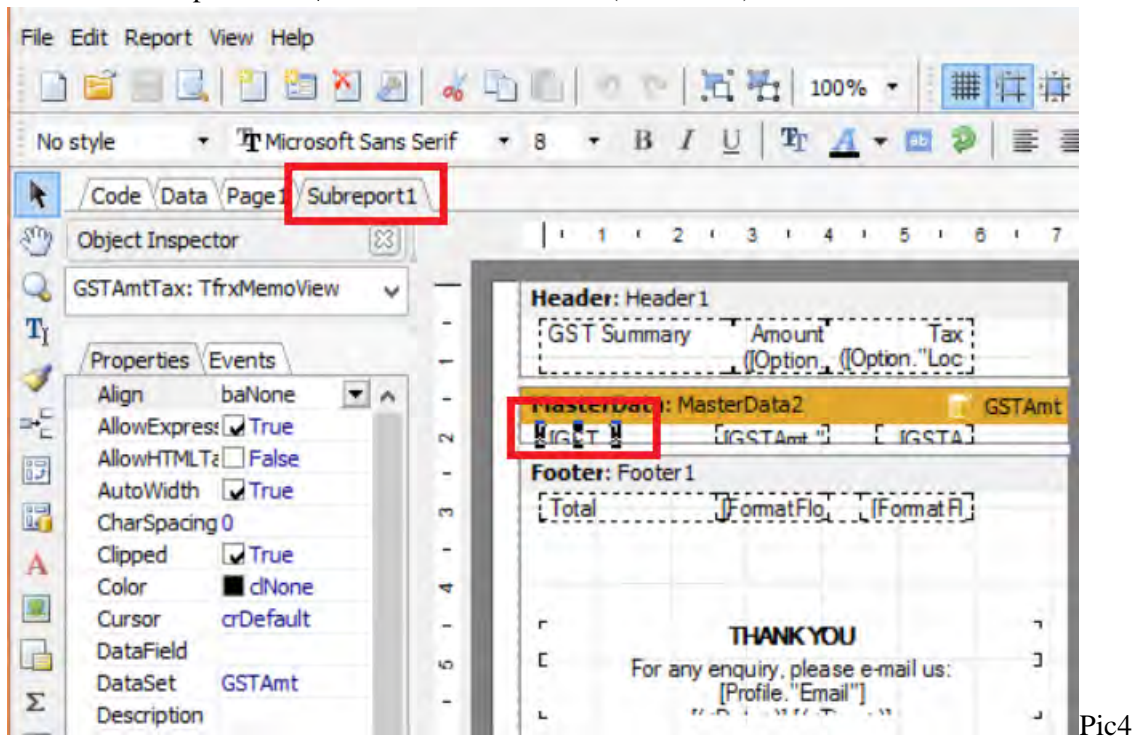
File Edit Report View Help

100%

No style Microsoft Sans Serif 8 B I U

Code Data Page1 Subreport1

Object Inspector

GSTAmtTax: TfrxMemoView

Properties Events

| | |
|---|---|
| Align | baNone |
| AllowExpress | True |
| AllowHTMLTa | False |
| AutoWidth | True |
| CharSpacing | 0 |
| Clipped | True |
| Color | clNone |
| Cursor | crDefault |
| DataField | |
| DataSet | GSTAmt |
| Description | |

1 2 3 4 5 6 7

Header: Header1

GST Summary Amount [Option. Tax [Option."Loc

MasterData: MasterData2 GSTAmt

[IG T [GSTAmt." [GSTA]

Footer: Footer1

Total [FormatFlo [FormatFl

THANK YOU

For any enquiry, please e-mail us: [Profile."Email"]

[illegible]

Pic4